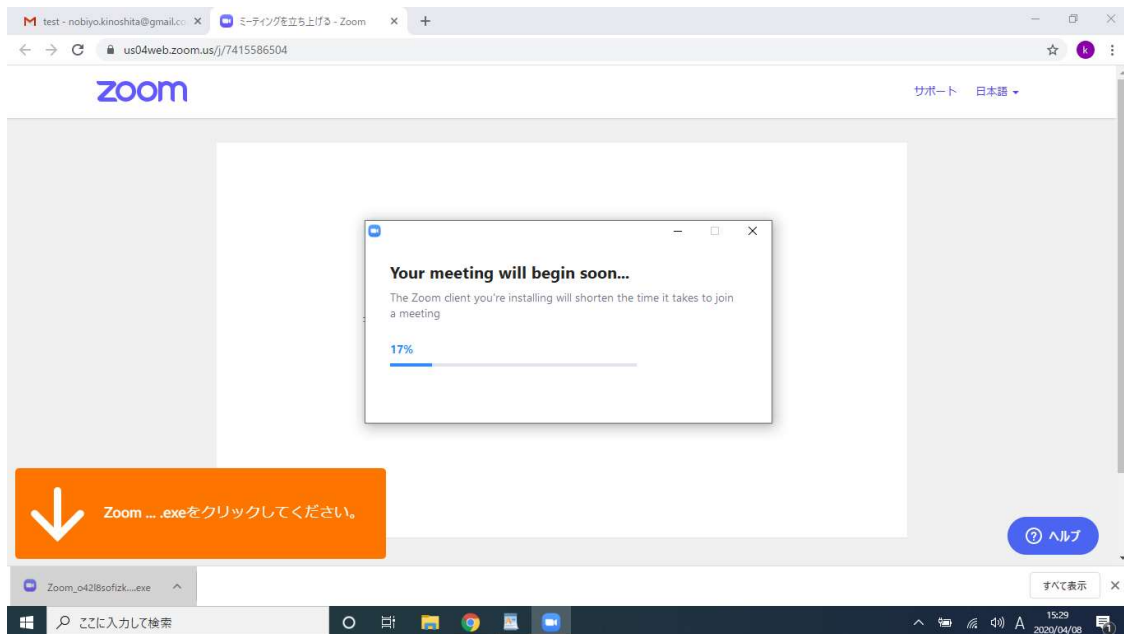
M test - nobiyo.kinoshita@gmail.co ×
ミーティングを立ち上げる - Zoom ×
+
us04web.zoom.us/j/7415586504
k

zoom
サポート 日本語 ▾

Your meeting will begin soon...
The Zoom client you're installing will shorten the time it takes to join a meeting
17%

Zoom ... .exeをクリックしてください。

ヘルプ

Zoom_o42l8sofizk....exe
すべて表示 ×

ここに入力して検索
15:29
2020/04/08
A